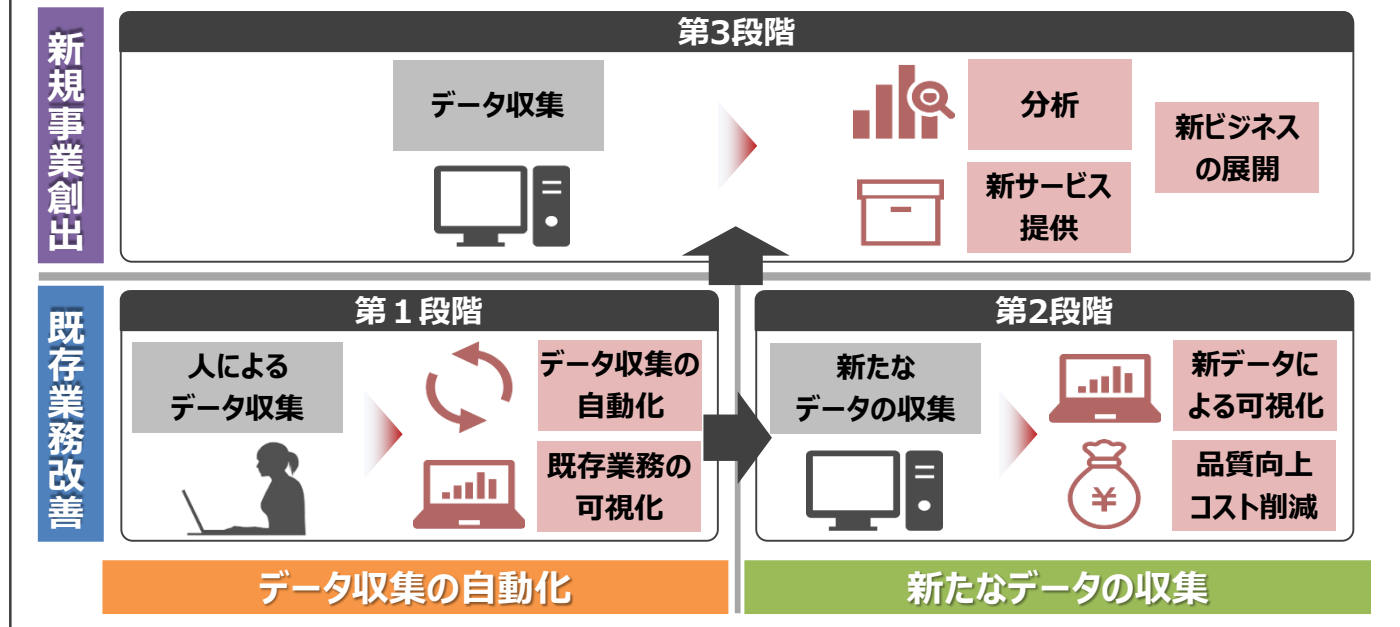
新規事業創出

第3段階

データ収集

分析

新サービス提供

新ビジネスの展開

既存業務改善

第１段階

人によるデータ収集

データ収集の自動化

既存業務の可視化

第2段階

新たなデータの収集

新データによる可視化

品質向上コスト削減

¥

データ収集の自動化

新たなデータの収集